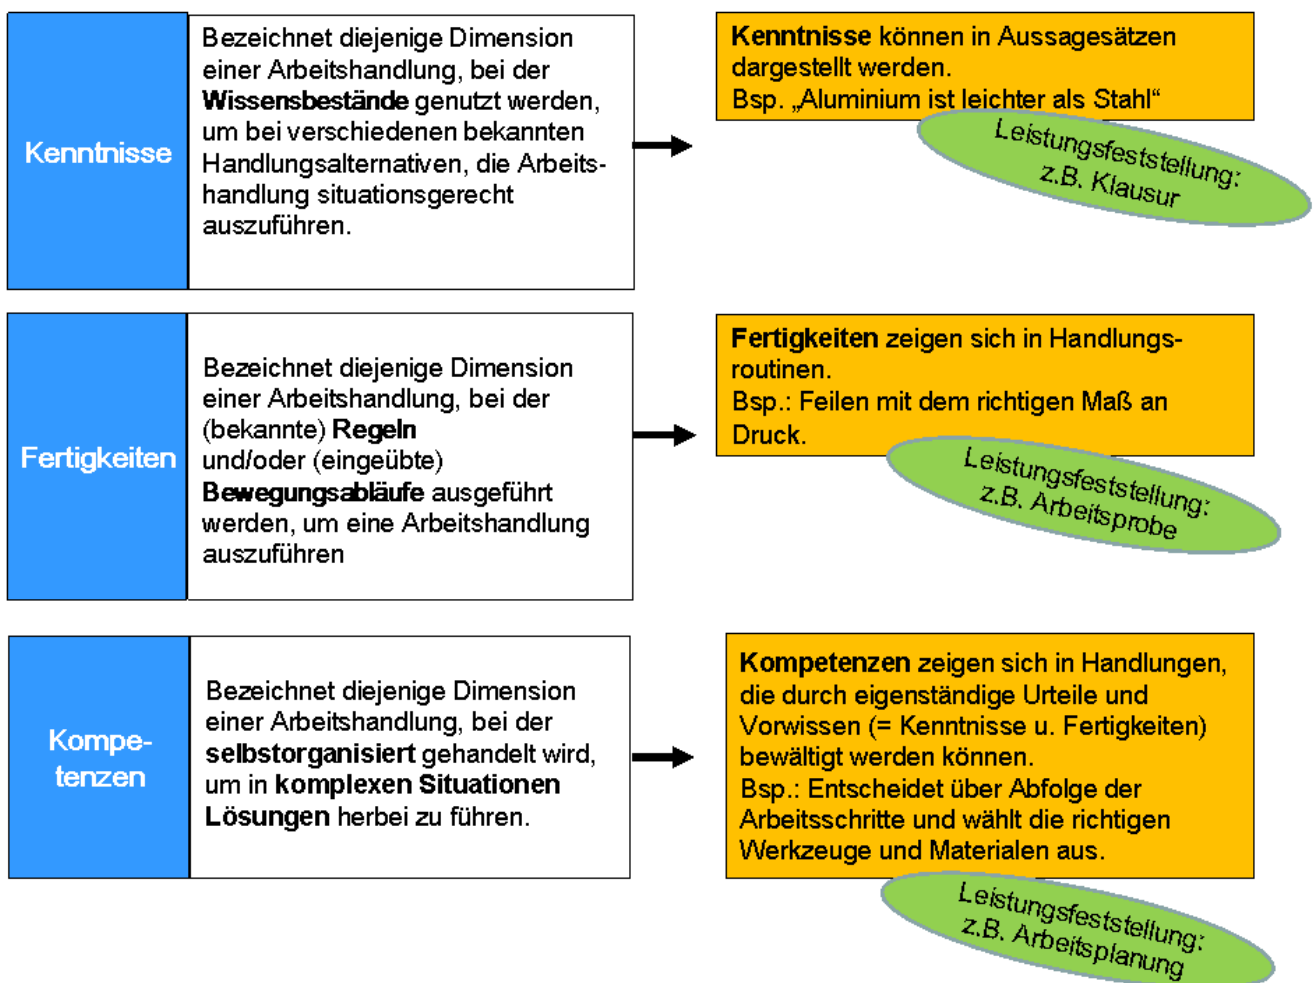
Kenntnisse

Bezeichnet diejenige Dimension einer Arbeitshandlung, bei der **Wissensbestände** genutzt werden, um bei verschiedenen bekannten Handlungsalternativen, die Arbeitshandlung situationsgerecht auszuführen.

**Kenntnisse** können in Aussagesätzen dargestellt werden.
Bsp. „Aluminium ist leichter als Stahl“

Leistungsfeststellung: z.B. Klausur

Fertigkeiten

Bezeichnet diejenige Dimension einer Arbeitshandlung, bei der (bekannte) **Regeln** und/oder (eingeübte) **Bewegungsabläufe** ausgeführt werden, um eine Arbeitshandlung auszuführen

**Fertigkeiten** zeigen sich in Handlungsroutinen.
Bsp.: Feilen mit dem richtigen Maß an Druck.

Leistungsfeststellung: z.B. Arbeitsprobe

Kompetenzen

Bezeichnet diejenige Dimension einer Arbeitshandlung, bei der **selbstorganisiert** gehandelt wird, um in **komplexen Situationen Lösungen** herbei zu führen.

**Kompetenzen** zeigen sich in Handlungen, die durch eigenständige Urteile und Vorwissen (= Kenntnisse u. Fertigkeiten) bewältigt werden können.
Bsp.: Entscheidet über Abfolge der Arbeitsschritte und wählt die richtigen Werkzeuge und Materialen aus.

Leistungsfeststellung: z.B. Arbeitsplanung